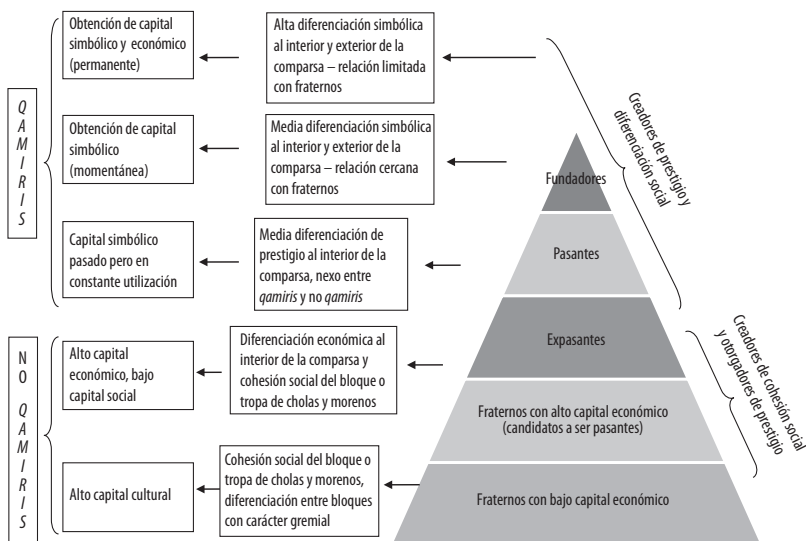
QAMIRIS

Obtención de capital simbólico y económico (permanente)

Alta diferenciación simbólica al interior y exterior de la comparsa – relación limitada con fraternos

Obtención de capital simbólico (momentánea)

Media diferenciación simbólica al interior y exterior de la comparsa – relación cercana con fraternos

Capital simbólico pasado pero en constante utilización

Media diferenciación de prestigio al interior de la comparsa, nexo entre *qamiris* y no *qamiris*

Creadores de prestigio y diferenciación social

Fundadores

Pasantes

NO QAMIRIS

Alto capital económico, bajo capital social

Diferenciación económica al interior de la comparsa y cohesión social del bloque o tropa de cholas y morenos

Expasantes

Creadores de cohesión social y otorgadores de prestigio

Fraternos con alto capital económico (candidatos a ser pasantes)

Alto capital cultural

Cohesión social del bloque o tropa de cholas y morenos, diferenciación entre bloques con carácter gremial

Fraternos con bajo capital económico